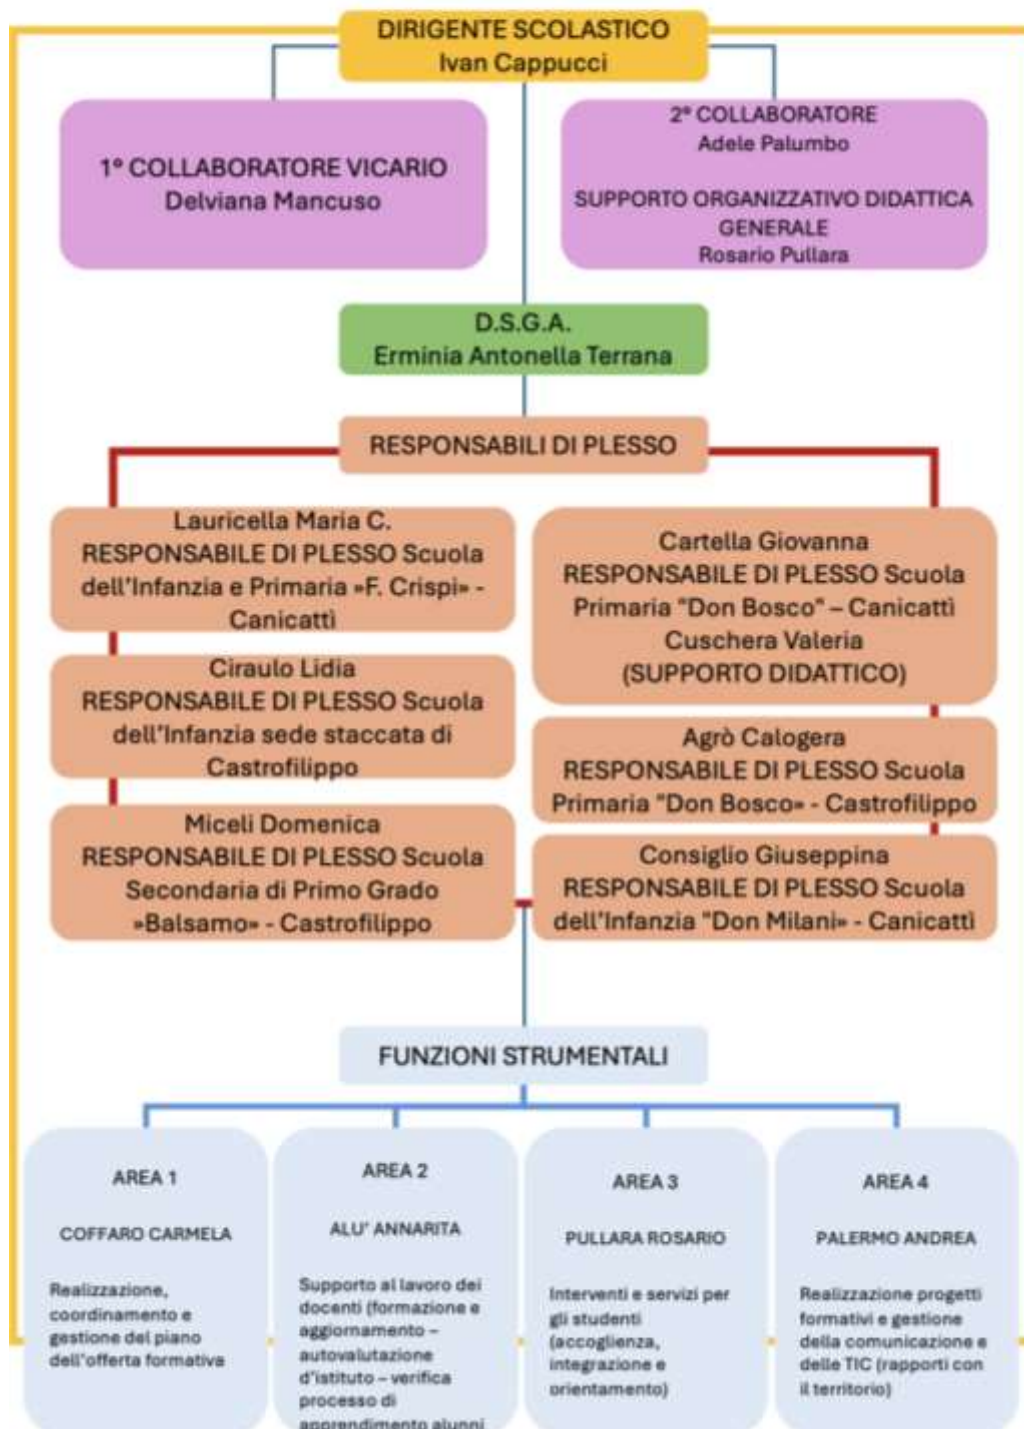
DIRIGENTE SCOLASTICO
Ivan Cappucci

1° COLLABORATORE VICARIO
Delviana Mancuso

2° COLLABORATORE
Adele Palumbo

SUPPORTO ORGANIZZATIVO DIDATTICA GENERALE
Rosario Pullara

D.S.G.A.
Erminia Antonella Terrana

RESPONSABILI DI PLESSO

Lauricella Maria C.
RESPONSABILE DI PLESSO Scuola dell'Infanzia e Primaria »F. Crispi» - Canicattì

Ciraulo Lidia
RESPONSABILE DI PLESSO Scuola dell'Infanzia sede staccata di Castrofilippo

Miceli Domenica
RESPONSABILE DI PLESSO Scuola Secondaria di Primo Grado »Balsamo» - Castrofilippo

Cartella Giovanna
RESPONSABILE DI PLESSO Scuola Primaria "Don Bosco" – Canicattì
Cuschera Valeria
(SUPPORTO DIDATTICO)

Agrò Calogera
RESPONSABILE DI PLESSO Scuola Primaria "Don Bosco» - Castrofilippo

Consiglio Giuseppina
RESPONSABILE DI PLESSO Scuola dell'Infanzia "Don Milani» - Canicattì

FUNZIONI STRUMENTALI

AREA 1
COFFARO CARMELA
Realizzazione, coordinamento e gestione del piano dell'offerta formativa

AREA 2
ALU' ANNARITA
Supporto al lavoro dei docenti (formazione e aggiornamento – autovalutazione d'istituto – verifica processo di apprendimento alunni

AREA 3
PULLARA ROSARIO
Interventi e servizi per gli studenti (accoglienza, integrazione e orientamento)

AREA 4
PALERMO ANDREA
Realizzazione progetti formativi e gestione della comunicazione e delle TIC (rapporti con il territorio)